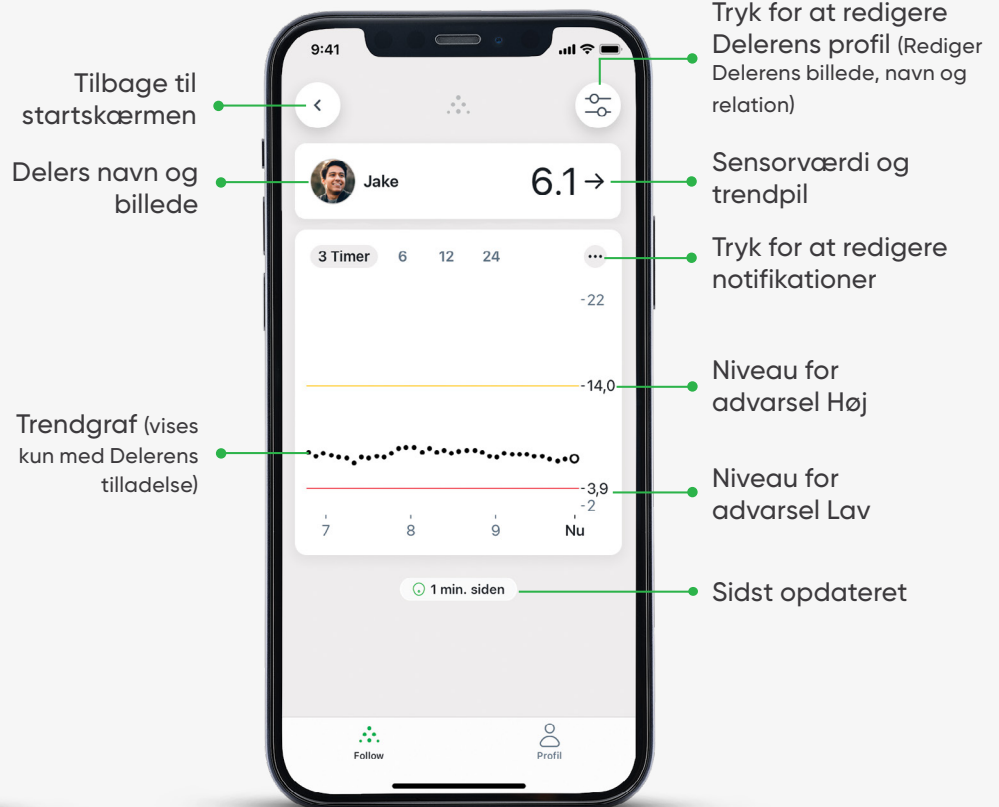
Tilbage til startskærmen

Delers navn og billede

Trendgraf (vises kun med Delerens tilladelse)

Tryk for at redigere Delerens profil (Rediger Delerens billede, navn og relation)

Sensorværdi og trendpil

Tryk for at redigere notifikationer

Niveau for advarsel Høj

Niveau for advarsel Lav

Sidst opdateret

9:41

Jake

6.1 →

3 Timer 6 12 24

-22

-14,0

-3,9

-2

7 8 9 Nu

1 min. siden

Follow

Profil